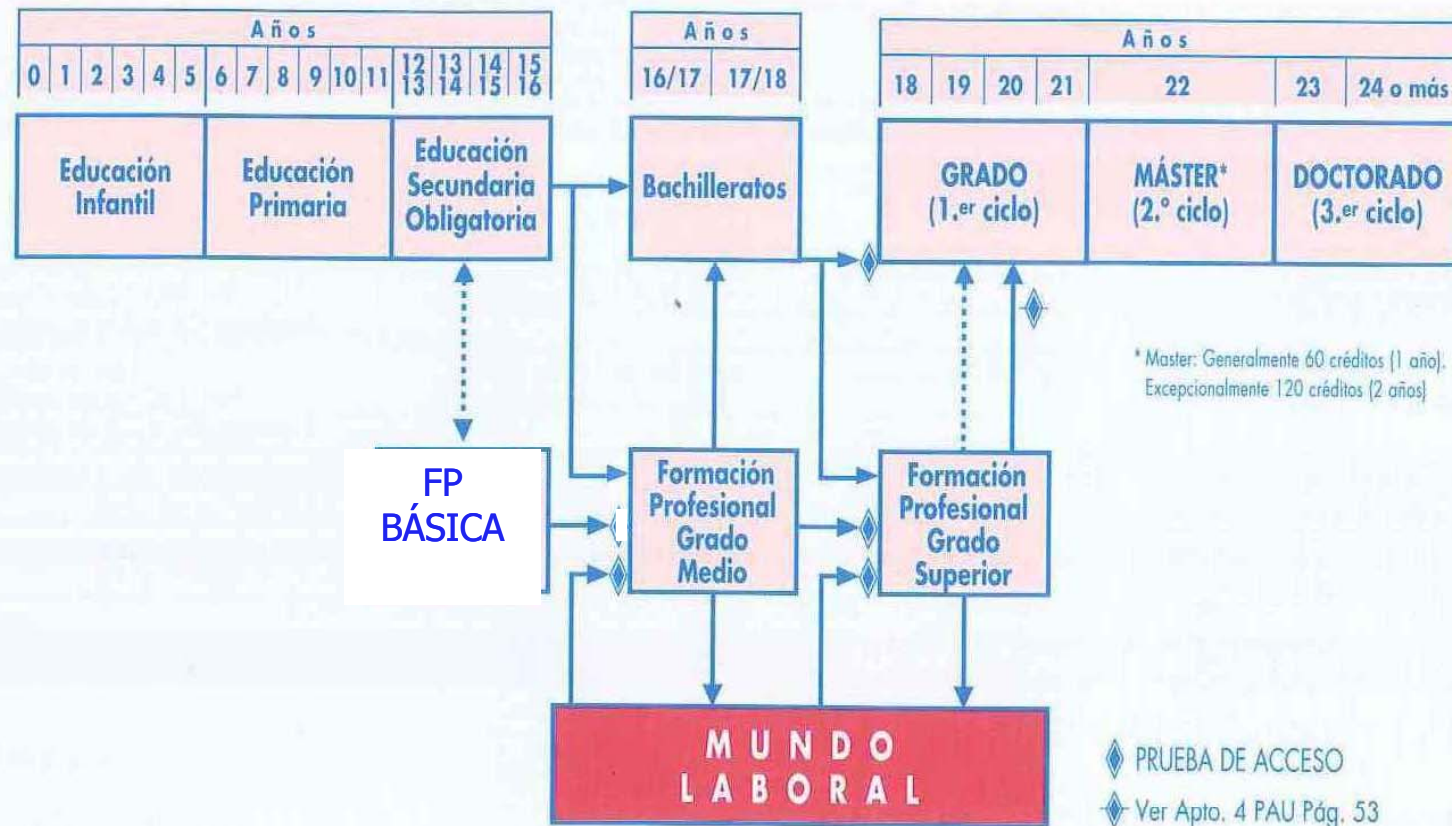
Años

| 0 | 1 | 2 | 3 | 4 | 5 | 6 | 7 | 8 | 9 | 10 | 11 | 12 13 | 13 14 | 14 15 | 15 16 |
|---|---|---|---|---|---|---|---|---|---|---|---|---|---|---|---|

Educación Infantil

Educación Primaria

Educación Secundaria Obligatoria

Años

| 16/17 | 17/18 |
|---|---|

Bachilleratos

Años

| 18 | 19 | 20 | 21 | 22 | 23 | 24 o más |
|---|---|---|---|---|---|---|

GRADO (1.er ciclo)

MÁSTER* (2.° ciclo)

DOCTORADO (3.er ciclo)

* Master: Generalmente 60 créditos (1 año). Excepcionalmente 120 créditos (2 años)

FP BÁSICA

Formación Profesional Grado Medio

Formación Profesional Grado Superior

MUNDO LABORAL

PRUEBA DE ACCESO

Ver Apto. 4 PAU Pág. 53